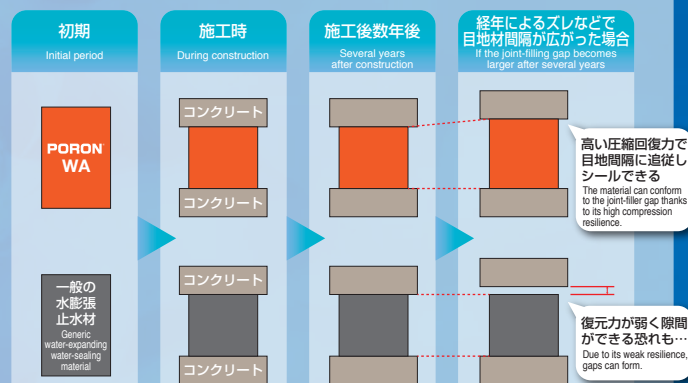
初期
Initial period

施工時
During construction

施工後数年後
Several years after construction

経年によるズレなどで目地間隔が広がった場合
If the joint-filling gap becomes larger after several years

PORON® WA

コンクリート

コンクリート

高い圧縮回復力で目地間隔に追従しシールできる
The material can conform to the joint-filler gap thanks to its high compression resilience.

一般の水膨張止水材
Generic water-expanding water-sealing material

コンクリート

コンクリート

復元力が弱く隙間ができる恐れも…
Due to its weak resilience, gaps can form.